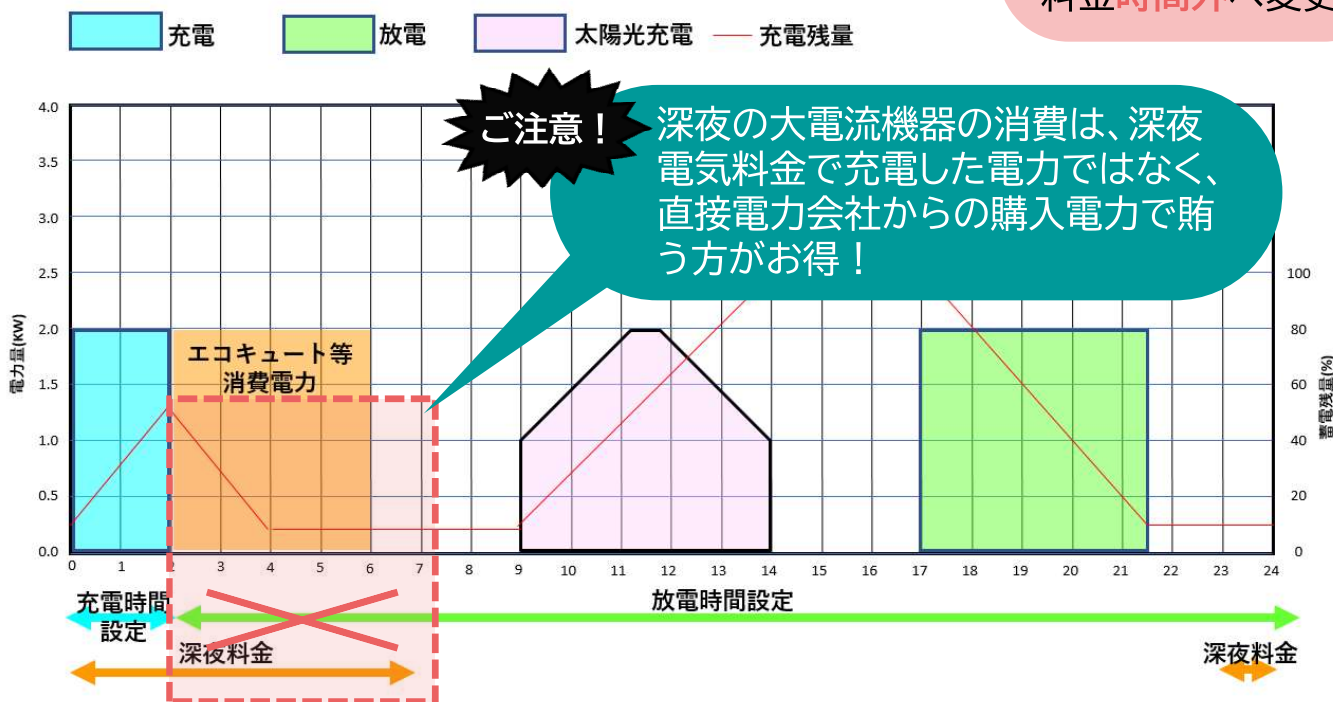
料金時間外へ変更

充電　放電　太陽光充電　充電残量

ご注意！

深夜の大電流機器の消費は、深夜電気料金で充電した電力ではなく、直接電力会社からの購入電力で賄う方がお得！

4.0
3.5
3.0
2.5
2.0
1.5
1.0
0.5
0.0

電力量(kW)

100
80
60
40
20
0

蓄電残量(%)

エコキュート等消費電力

0 1 2 3 4 5 6 7 8 9 10 11 12 13 14 15 16 17 18 19 20 21 22 23 24

充電時間設定

放電時間設定

深夜料金

深夜料金